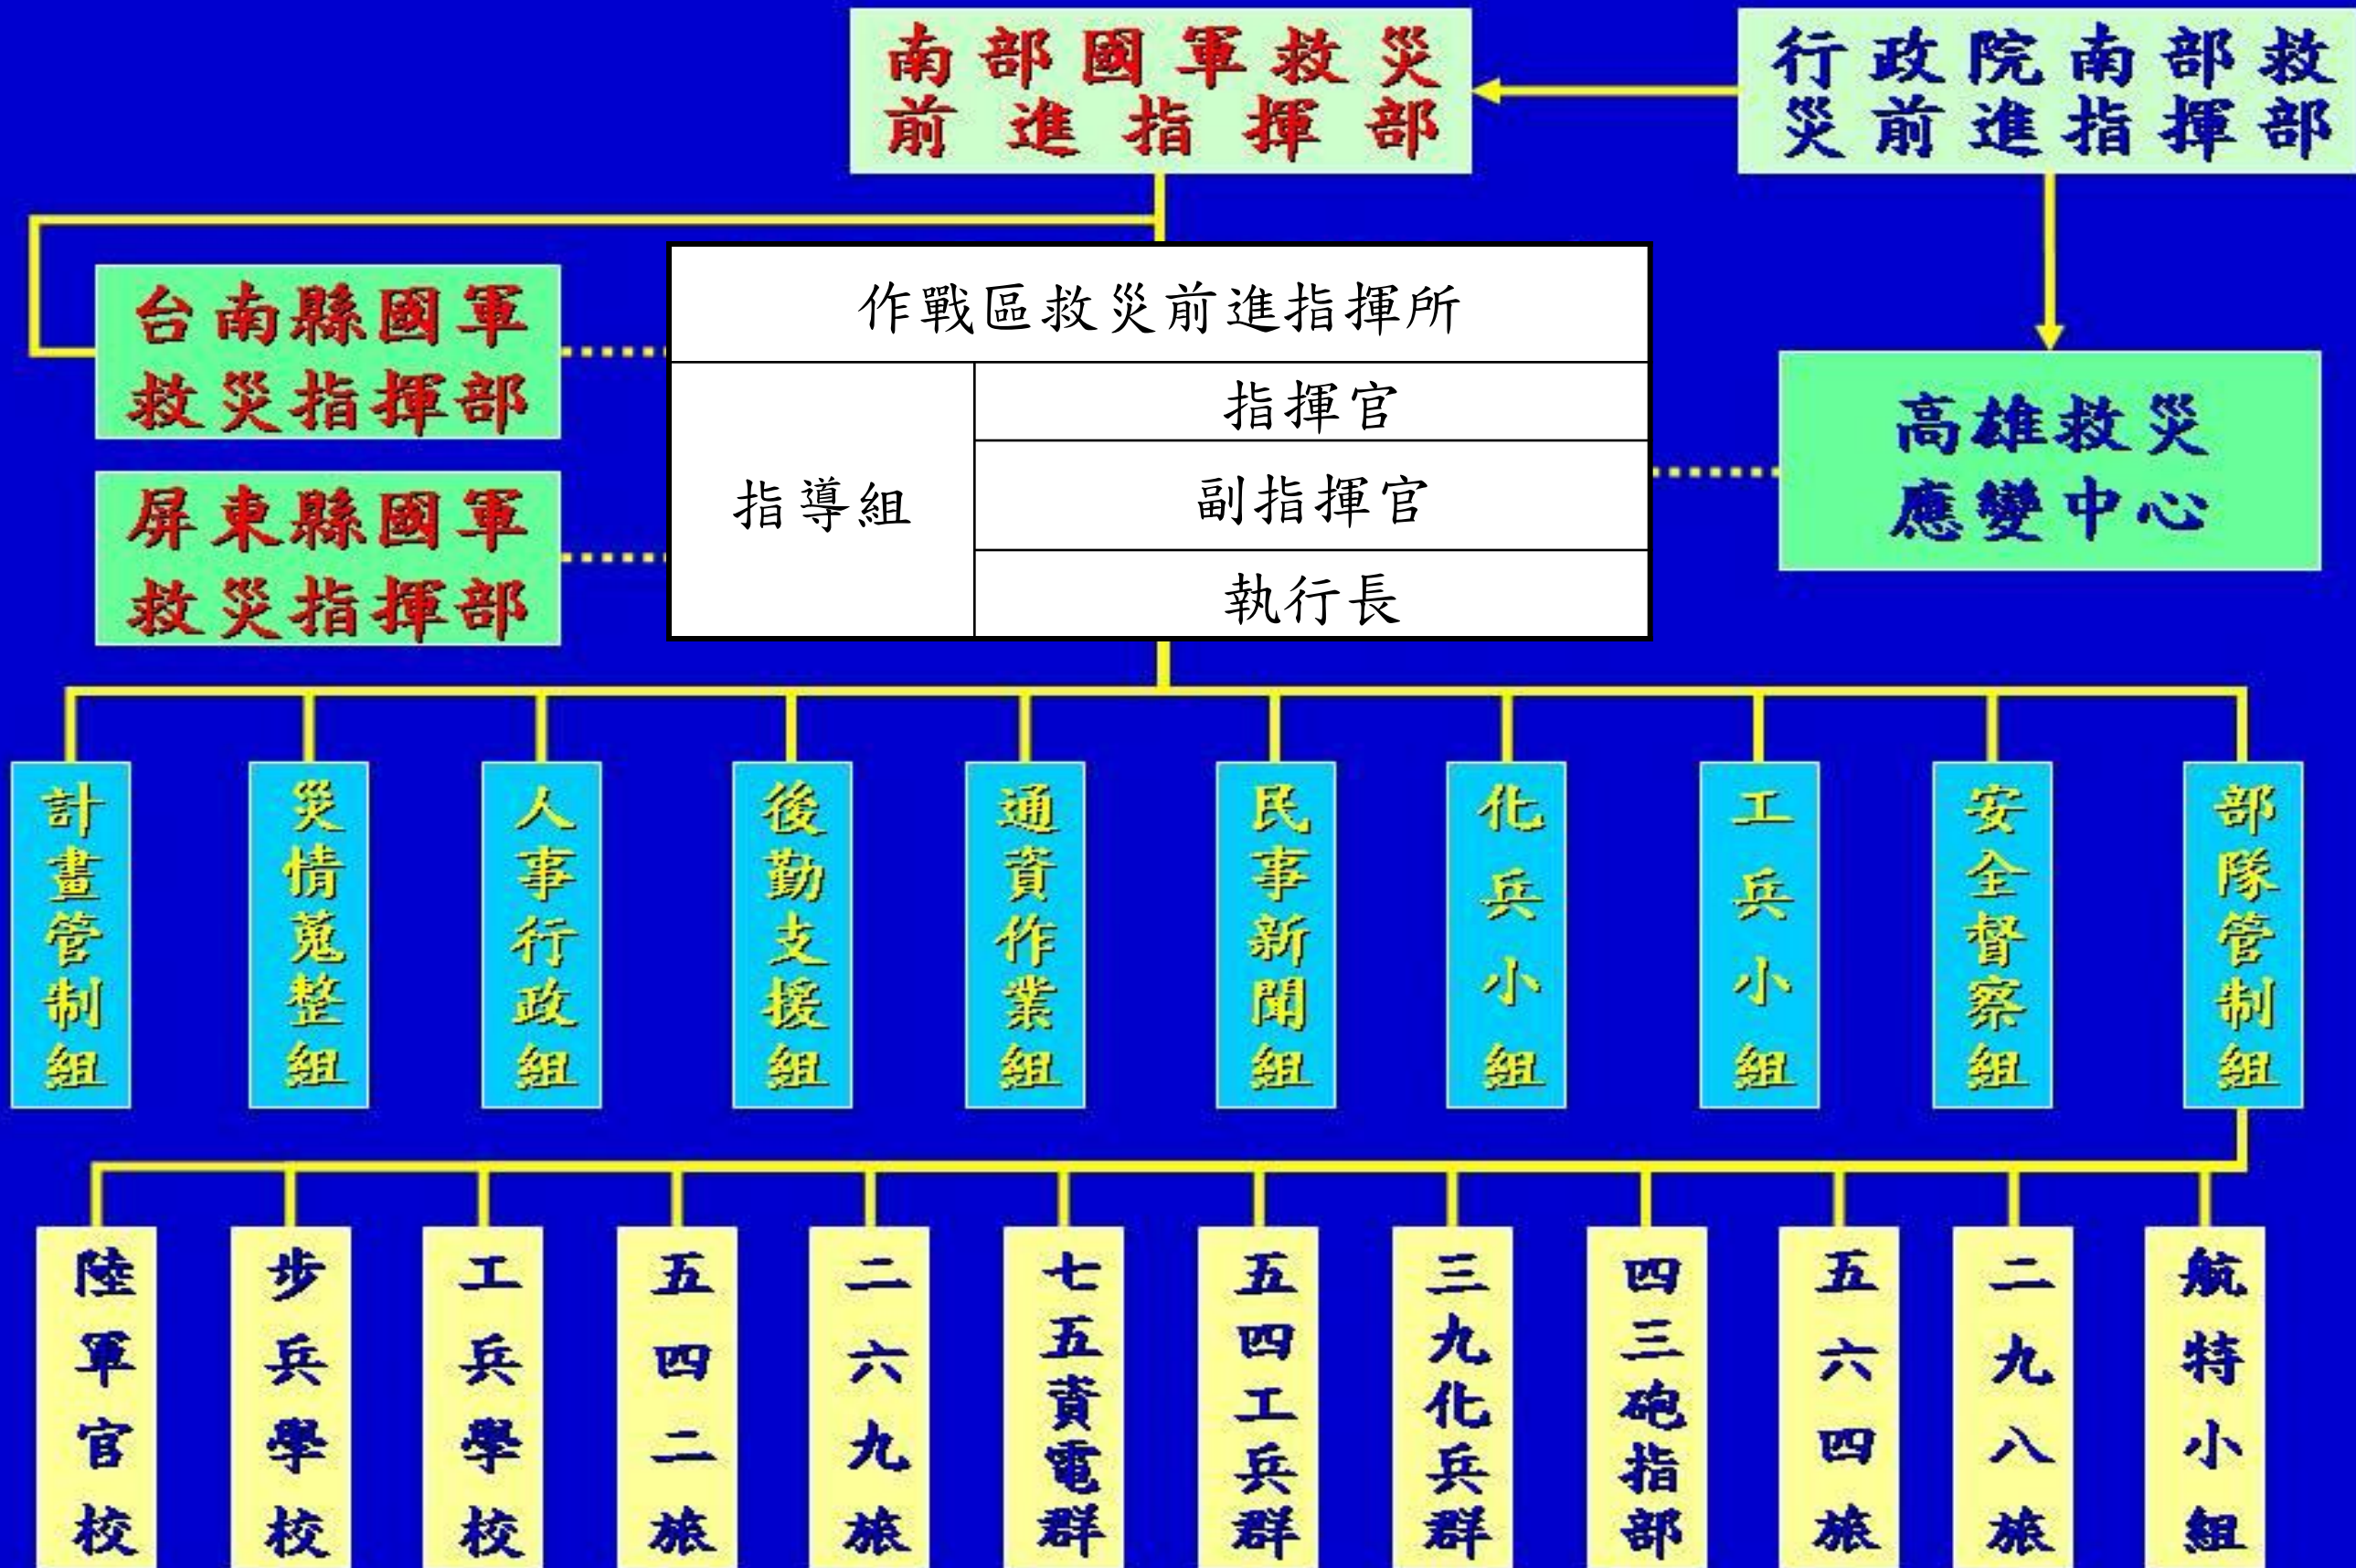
南部國軍救災前進指揮部

行政院南部救災前進指揮部

台南縣國軍救災指揮部

屏東縣國軍救災指揮部

| 作戰區救災前進指揮所 | |
|---|---|
| 指導組 | 指揮官 |
| | 副指揮官 |
| | 執行長 |

高雄救災應變中心

計畫管制組

災情蒐整組

人事行政組

後勤支援組

通資作業組

民事新聞組

化兵小組

工兵小組

安全督察組

部隊管制組

陸軍官校

步兵學校

工兵學校

五四二旅

二六九旅

七五資電群

五四工兵群

三九化兵群

四三砲指部

五六四旅

二九八旅

航特小組